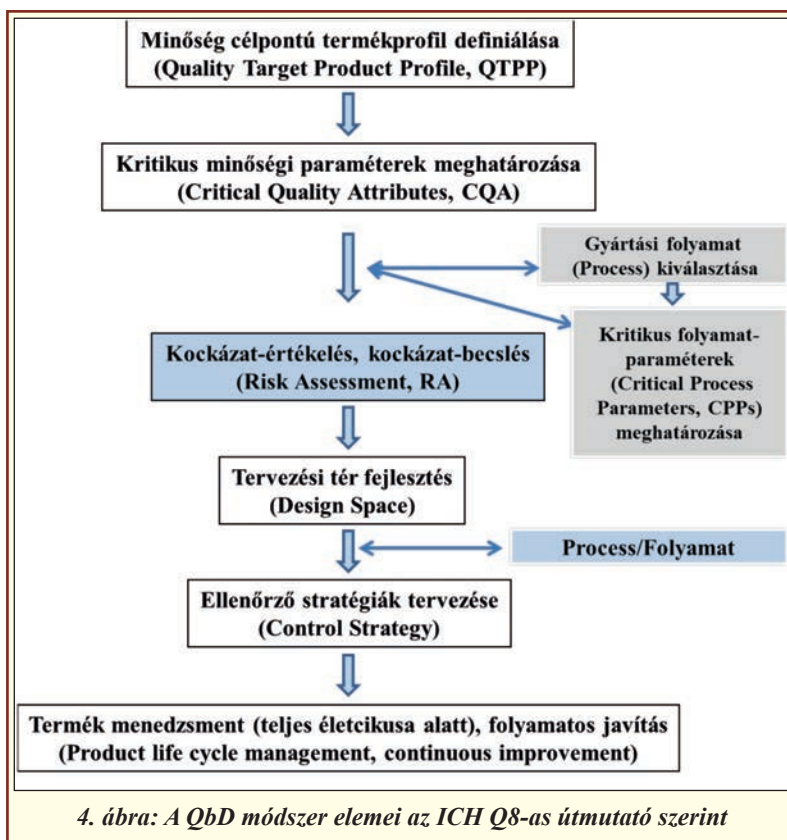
Minőség célpontú termékprofil definiálása
(Quality Target Product Profile, QTPP)

Kritikus minőségi paraméterek meghatározása
(Critical Quality Attributes, CQA)

Gyártási folyamat
(Process) kiválasztása

Kritikus folyamat-paraméterek
(Critical Process Parameters, CPPs)
meghatározása

Kockázat-értékelés, kockázat-becslés
(Risk Assessment, RA)

Tervezési tér fejlesztés
(Design Space)

Process/Folyamat

Ellenőrző stratégiák tervezése
(Control Strategy)

Termék menedzsment (teljes életcikusa alatt), folyamatos javítás
(Product life cycle management, continuous improvement)

4. ábra: A QbD módszer elemei az ICH Q8-as útmutató szerint